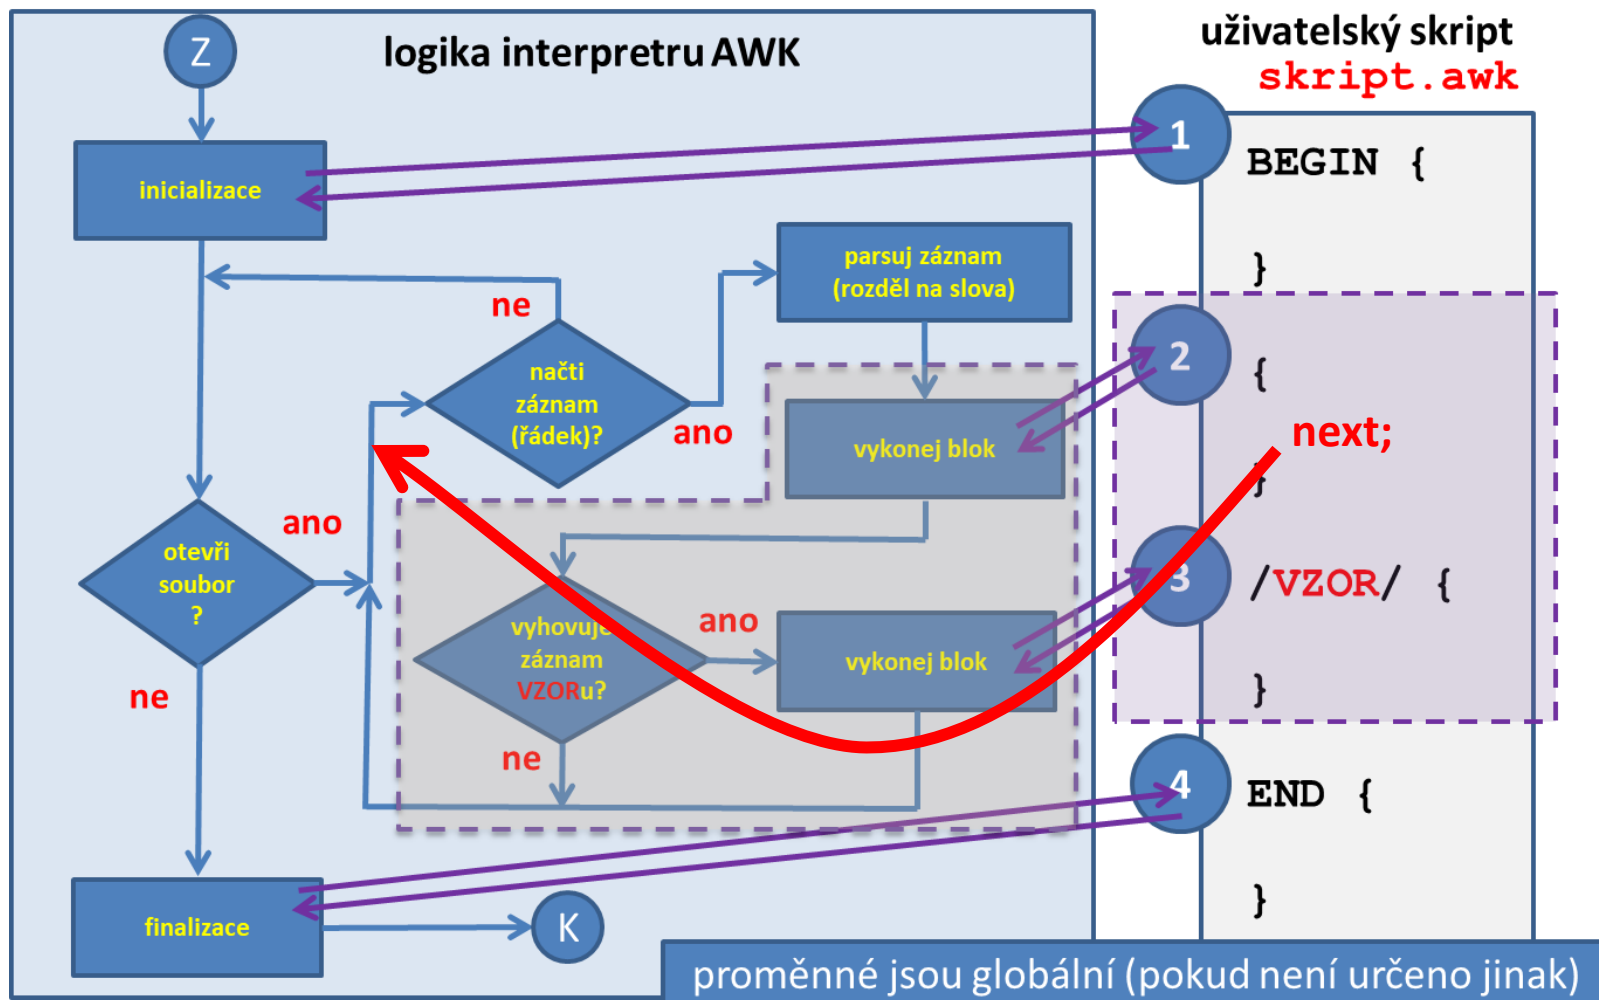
Z

logika interpretru AWK

uživatelský skript
skript.awk

inicializace

1

BEGIN {

}

parsuj záznam
(rozděl na slova)

ne

načti záznam (řádek)?

ano

2

{

next;

}

vykonej blok

ano

otevři soubor ?

vyhovuje záznam VZORu?

ano

vykonej blok

3

/VZOR/ {

}

ne

ne

4

END {

}

finalizace

K

proměnné jsou globální (pokud není určeno jinak)